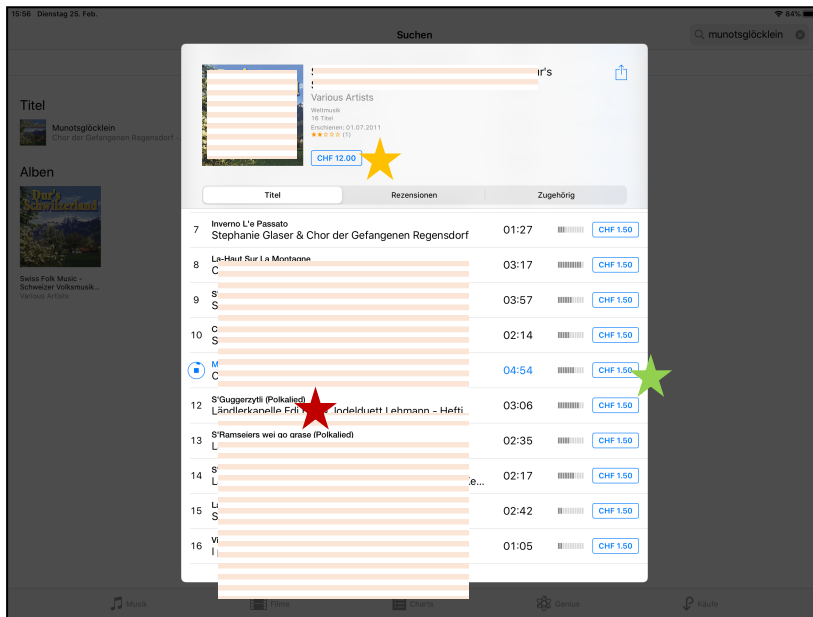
15:56 Dienstag 25. Feb.

84%

Suchen

munotsglöcklein

Titel

Munotsglöcklein
Chor der Gefangenen Regensdorf

Alben

Dur's Schweizerland

Swiss Folk Music - Schweizer Volksmusik...
Various Artists

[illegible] ur's

Various Artists
Weltmusik
16 Titel
Erschienen: 01.07.2011
(1)

CHF 12.00

Titel | Rezensionen | Zugehörig

7 Inverno L'e Passato
Stephanie Glaser & Chor der Gefangenen Regensdorf 01:27 CHF 1.50

8 La-Haut Sur La Montagne
C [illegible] 03:17 CHF 1.50

9 S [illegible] 03:57 CHF 1.50

10 C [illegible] 02:14 CHF 1.50

M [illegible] 04:54 CHF 1.50

12 S'Guggerzytli (Polkalied)
Ländlerkapelle Edi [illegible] Jodelduett Lehmann - Hefti 03:06 CHF 1.50

13 S'Ramseiers wei go grase (Polkalied)
L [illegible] 02:35 CHF 1.50

14 S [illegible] e... 02:17 CHF 1.50

15 L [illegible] 02:42 CHF 1.50

16 V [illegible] 01:05 CHF 1.50

Musik Filme Charts Genius Käufe